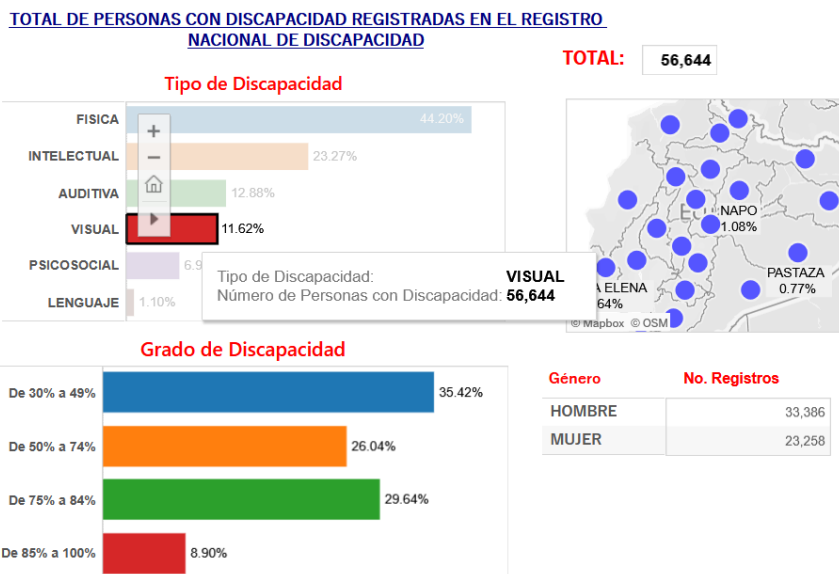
TOTAL DE PERSONAS CON DISCAPACIDAD REGISTRADAS EN EL REGISTRO NACIONAL DE DISCAPACIDAD

TOTAL: 56,644

Tipo de Discapacidad

FISICA 44.20%
INTELECTUAL 23.27%
AUDITIVA 12.88%
VISUAL 11.62%
PSICOSOCIAL 6.9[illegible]
LENGUAJE 1.10%

Tipo de Discapacidad: VISUAL
Número de Personas con Discapacidad: 56,644

EC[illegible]
NAPO 1.08%
PASTAZA 0.77%
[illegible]A ELENA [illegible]64%
© Mapbox © OSM

Grado de Discapacidad

De 30% a 49% 35.42%
De 50% a 74% 26.04%
De 75% a 84% 29.64%
De 85% a 100% 8.90%

| Género | No. Registros |
|---|---|
| HOMBRE | 33,386 |
| MUJER | 23,258 |